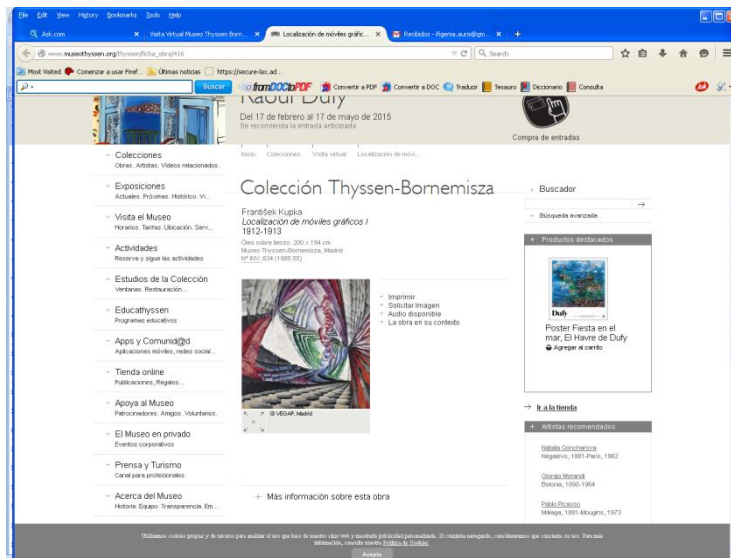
File Edit View History Bookmarks Tools Help

Ask.com | Visita Virtual Museo Thyssen Born... | Localización de móviles gráfic... | Recibidos - Ageria.auria@gm...

www.museothyssen.org/thyssen/ficha_obra/416

Search

Most Visited | Comenzar a usar Firef... | Últimas noticias | https://secure-lax.ad...

Buscar | fromDOCtoPDF | Convertir a PDF | Convertir a DOC | Traducir | Tesauro | Diccionario | Consulta

Raoul Dufy
Del 17 de febrero al 17 de mayo de 2015
Se recomienda la entrada anticipada

Compra de entradas

Colecciones
Obras. Artistas. Vídeos relacionados.

Exposiciones
Actuales. Próximas. Histórico. Vi...

Visita el Museo
Horarios. Tarifas. Ubicación. Serv...

Actividades
Reserva y sigue las actividades

Estudios de la Colección
Ventanas. Restauración...

Educathyssen
Programas educativos

Apps y Comunid@d
Aplicaciones móviles, redes social...

Tienda online
Publicaciones, Regalos...

Apoya al Museo
Patrocinadores. Amigos. Voluntarios.

El Museo en privado
Eventos corporativos

Prensa y Turismo
Canal para profesionales

Acerca del Museo
Historia. Equipo. Transparencia. Em...

Inicio Colecciones Visita virtual Localización de móvi...

Colección Thyssen-Bornemisza

František Kupka
Localización de móviles gráficos I
1912-1913
Óleo sobre lienzo. 200 x 194 cm
Museo Thyssen-Bornemisza, Madrid
Nº INV. 634 (1980.55)

Imprimir
Solicitar imagen
Audio disponible
La obra en su contexto

© VEGAP, Madrid

+ Más información sobre esta obra

Buscador

Búsqueda avanzada

+ Productos destacados

Dufy

Poster Fiesta en el mar, El Havre de Dufy
Agregar al carrito

→ Ir a la tienda

+ Artistas recomendados

Natalia Goncharova
Negaevo, 1881-París, 1962

Giorgio Morandi
Bolonia, 1890-1964

Pablo Picasso
Málaga, 1881-Mougins, 1973

Utilizamos cookies propias y de terceros para analizar el uso que hace de nuestro sitio web y mostrarle publicidad personalizada. Si continúa navegando, consideraremos que consiente su uso. Para más información, consulte nuestra Política de Cookies

Acepto